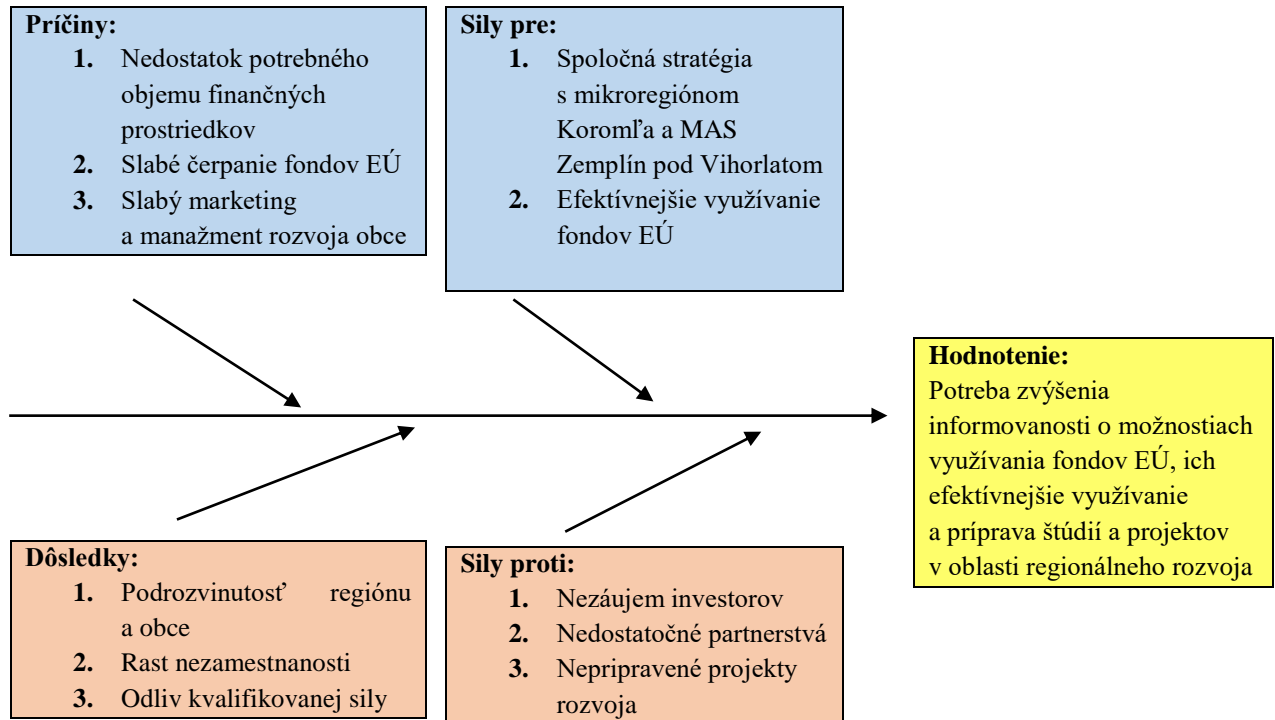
**Príčiny:**
1. Nedostatok potrebného objemu finančných prostriedkov
2. Slabé čerpanie fondov EÚ
3. Slabý marketing a manažment rozvoja obce

**Sily pre:**
1. Spoločná stratégia s mikroregiónom Koromľa a MAS Zemplín pod Vihorlatom
2. Efektívnejšie využívanie fondov EÚ

**Hodnotenie:**
Potreba zvýšenia informovanosti o možnostiach využívania fondov EÚ, ich efektívnejšie využívanie a príprava štúdií a projektov v oblasti regionálneho rozvoja

**Dôsledky:**
1. Podrozvinutosť regiónu a obce
2. Rast nezamestnanosti
3. Odliv kvalifikovanej sily

**Sily proti:**
1. Nezáujem investorov
2. Nedostatočné partnerstvá
3. Nepripravené projekty rozvoja